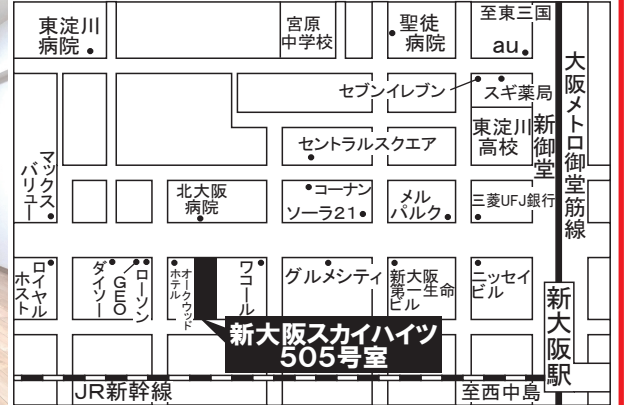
東淀川病院
宮原中学校
聖徒病院
至東三国
au
大阪メトロ御堂筋線
セブンイレブン
スギ薬局
東淀川高校
新御堂
セントラルスクエア
マックスバリュー
北大阪病院
コーナン
ソーラ21
メルパルク
三菱UFJ銀行
ロイヤルホスト
ダイソー
GEO
ローソン
ホテル
オークウッド
ワコール
グルメシティ
新大阪第一生命ビル
ニッセイビル
新大阪駅
新大阪スカイハイツ
505号室
JR新幹線
至西中島